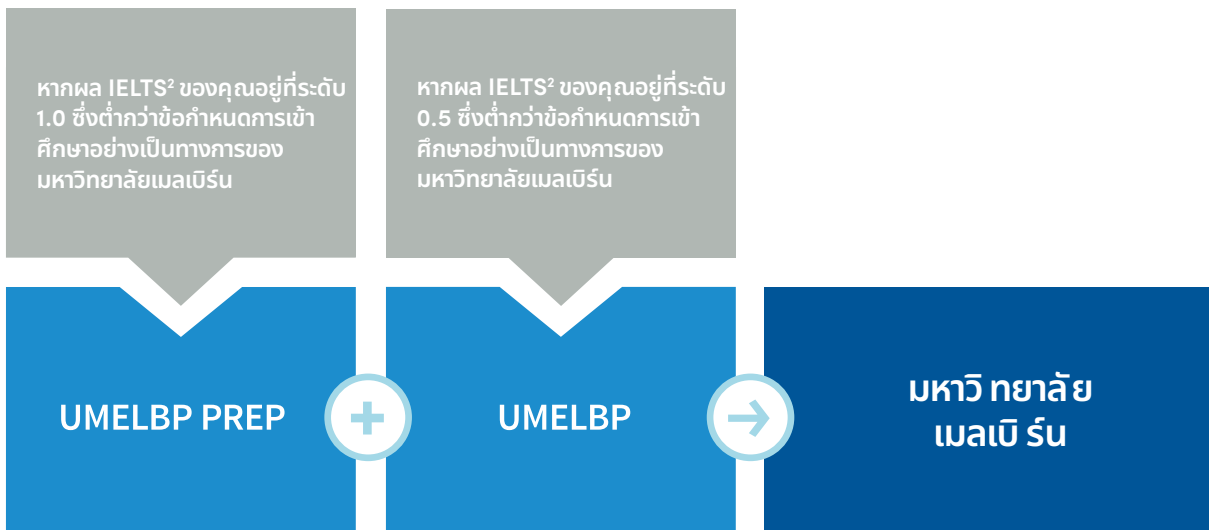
หากผล IELTS$^2$ ของคุณอยู่ที่ระดับ 1.0 ซึ่งต่ำกว่าข้อกำหนดการเข้าศึกษาอย่างเป็นทางการของมหาวิทยาลัยเมลเบิร์น

หากผล IELTS$^2$ ของคุณอยู่ที่ระดับ 0.5 ซึ่งต่ำกว่าข้อกำหนดการเข้าศึกษาอย่างเป็นทางการของมหาวิทยาลัยเมลเบิร์น

UMELBP PREP

+

UMELBP

→

มหาวิ ทยาลัย เมลเบิ ร์น